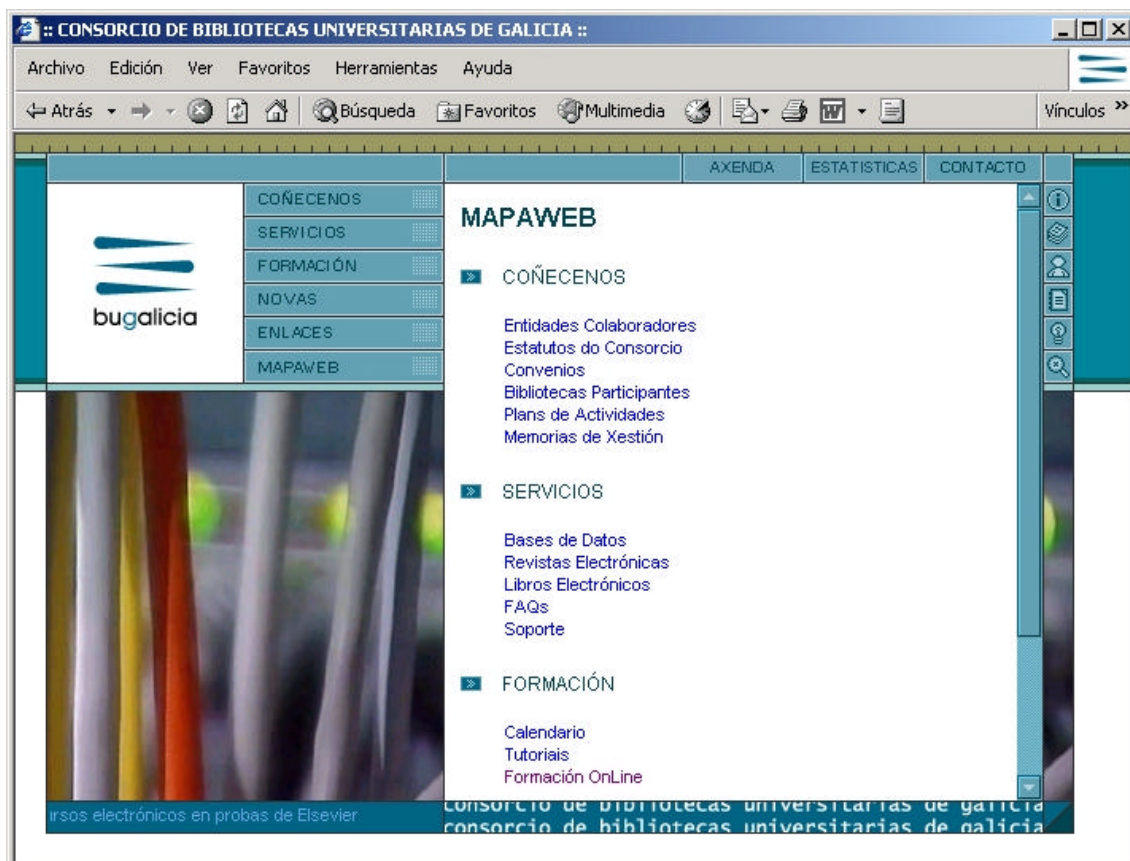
:: CONSORCIO DE BIBLIOTECAS UNIVERSITARIAS DE GALICIA ::

Archivo Edición Ver Favoritos Herramientas Ayuda

Atrás Búsqueda Favoritos Multimedia Vínculos »

AXENDA ESTATISTICAS CONTACTO

COÑECENOS
SERVICIOS
FORMACIÓN
NOVAS
ENLACES
MAPAWEB

bugalicia

MAPAWEB

COÑECENOS

Entidades Colaboradores
Estatutos do Consorcio
Convenios
Bibliotecas Participantes
Plans de Actividades
Memorias de Xestión

SERVICIOS

Bases de Datos
Revistas Electrónicas
Libros Electrónicos
FAQs
Soporte

FORMACIÓN

Calendario
Tutoriais
Formación OnLine

ursos electrónicos en probas de Elsevier

consorcio de bibliotecas universitarias de galicia
consorcio de bibliotecas universitarias de galicia